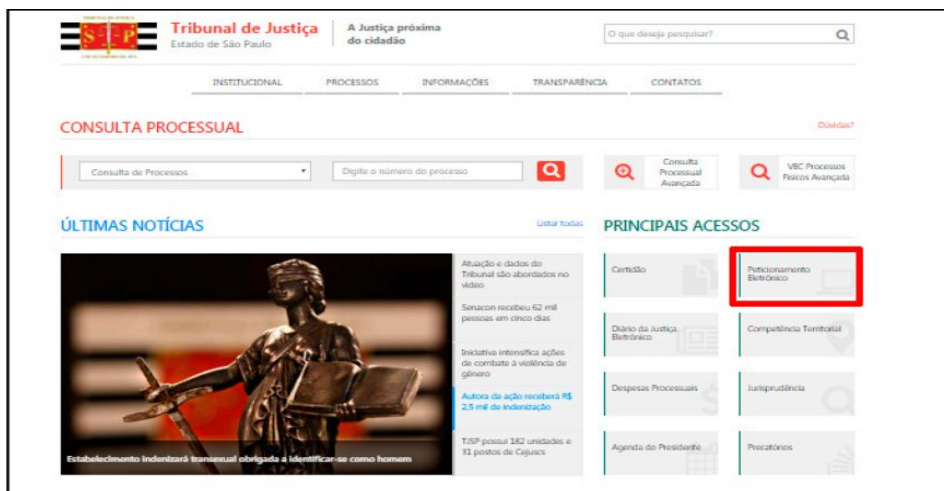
Tribunal de Justiça
Estado de São Paulo

A Justiça próxima do cidadão

O que deseja pesquisar?

INSTITUCIONAL
PROCESSOS
INFORMAÇÕES
TRANSPARÊNCIA
CONTATOS

CONSULTA PROCESSUAL

Dúvidas?

Consulta de Processos

Digite o número do processo

Consulta Processual Avançada

VBC Processos Físicos Avançada

ÚLTIMAS NOTÍCIAS

Listar todas

Estabelecimento indenizará transexual obrigada a identificar-se como homem

Atuação e dados do Tribunal são abordados no vídeo

Senacon recebeu 62 mil pessoas em cinco dias

Iniciativa intensifica ações de combate à violência de gênero

Autora da ação receberá R$ 2,5 mil de indenização

TJSP possui 182 unidades e 31 postos de Cejuscs

PRINCIPAIS ACESSOS

Certidão

Peticionamento Eletrônico

Diário da Justiça Eletrônico

Competência Territorial

Despesas Processuais

Jurisprudência

Agenda do Presidente

Precatórios